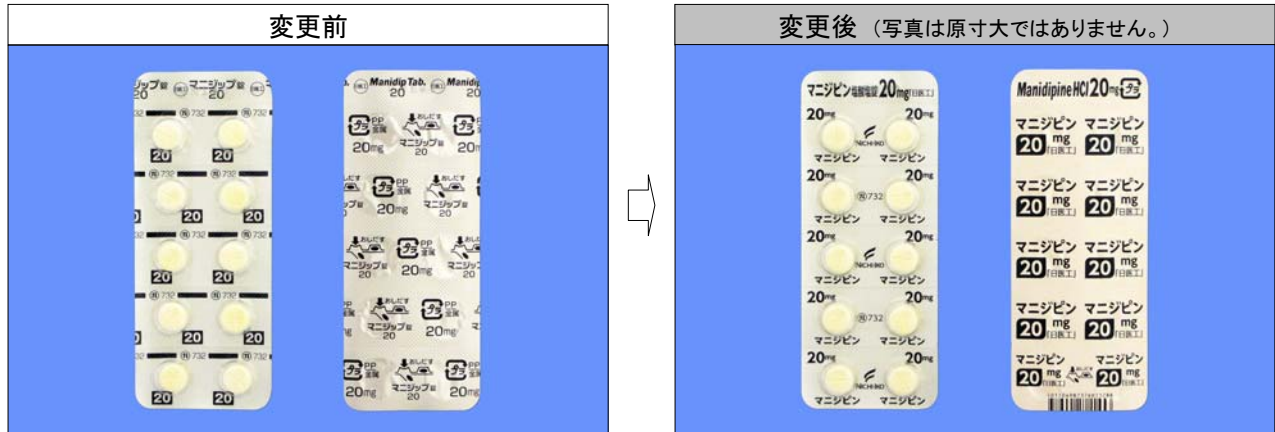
変更前

ジップ錠 マニジップ錠 20
Ⓝ732
20
20
Ⓝ732
20 20
Ⓝ732
20
Ⓝ732
Ⓝ732
20 20

Manidip Tab. 20 Manidip
PP 包装
おしだす
20mg マニジップ錠 20 20mg
おしだす PP
ジップ錠 20mg マニジップ錠 20
おしだす PP
マニジップ錠 20mg
おしだす PP
マニジップ錠 20 20mg
PP おしだす PP
20mg マニジップ錠 20 20mg

変更後 (写真は原寸大ではありません。)

マニジピン塩酸塩錠 20mg「日医工」
20mg 20mg
NICHIIKO
マニジピン マニジピン
20mg 20mg
Ⓝ732
マニジピン マニジピン
20mg 20mg
NICHIIKO
マニジピン マニジピン
20mg 20mg
Ⓝ732
マニジピン マニジピン
20mg 20mg
NICHIIKO
マニジピン マニジピン

Manidipine HCl 20mg プラ
マニジピン マニジピン
20 mg「日医工」 20 mg「日医工」
マニジピン マニジピン
20 mg「日医工」 20 mg「日医工」
マニジピン マニジピン
20 mg「日医工」 20 mg「日医工」
マニジピン マニジピン
20 mg「日医工」 20 mg「日医工」
マニジピン マニジピン
20 mg「日医工」 20 mg「日医工」